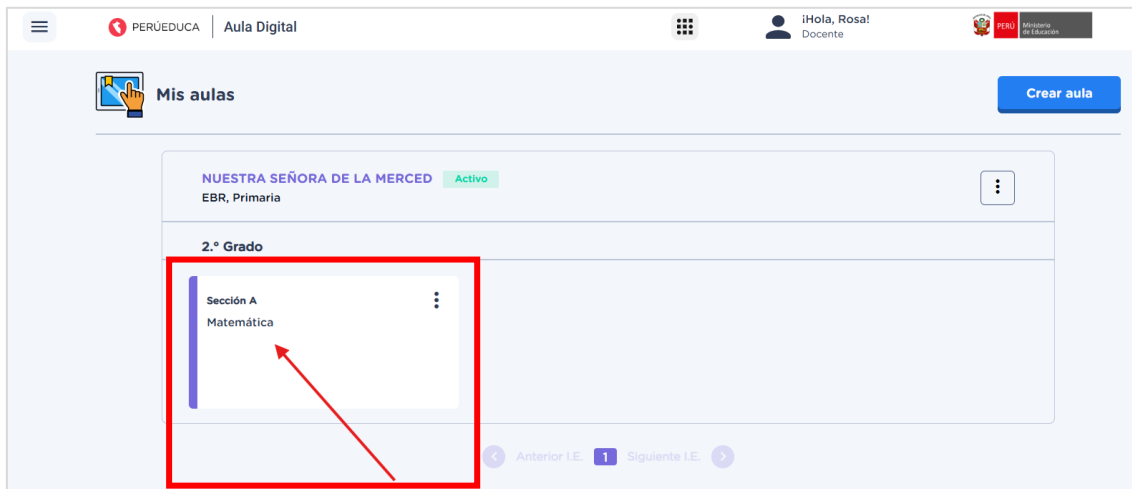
PERÚEDUCA | Aula Digital

¡Hola, Rosa!
Docente

PERÚ Ministerio de Educación

Mis aulas

Crear aula

NUESTRA SEÑORA DE LA MERCED Activo
EBR, Primaria

2.° Grado

Sección A
Matemática

Anterior I.E. 1 Siguiente I.E.